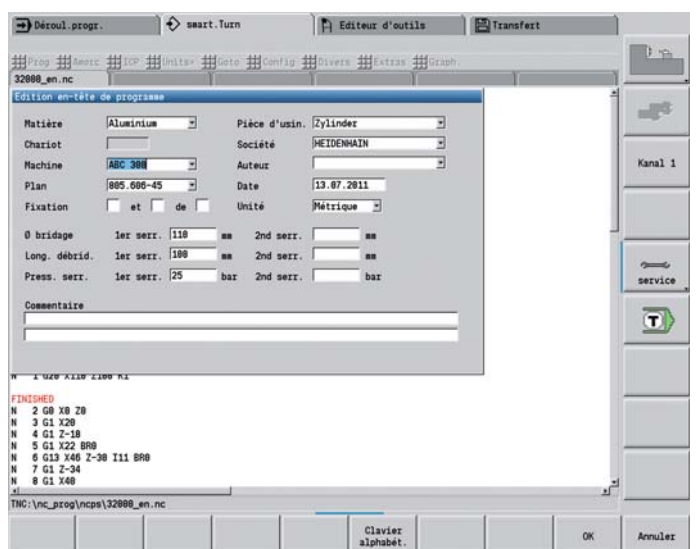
Déroul.progr.
smart.Turn
Editeur d'outils
Transfert

Prog Amorc ICP Units Goto Config Divers Extras Graph

32000_en.nc

Edition en-tête de programme

Matière Aluminium
Pièce d'usin. Zylinder
Chariot
Société HEIDENHAIN
Machine ABC 300
Auteur
Plan 805.606-45
Date 13.07.2011
Fixation et de
Unité Métrique

Ø bridage 1er serr. 110 mm 2nd serr. mm
Long. débrid. 1er serr. 100 mm 2nd serr. mm
Press. serr. 1er serr. 25 bar 2nd serr. bar

Commentaire

N 1 G20 X110 Z100 K1

FINISHED
N 2 G0 X0 Z0
N 3 G1 X20
N 4 G1 Z-18
N 5 G1 X22 BR0
N 6 G13 X46 Z-30 I11 BR0
N 7 G1 Z-34
N 8 G1 X40

TNC:\nc_prog\ncps\32000_en.nc

Kanal 1
service

Clavier alphabét.
OK
Annuler